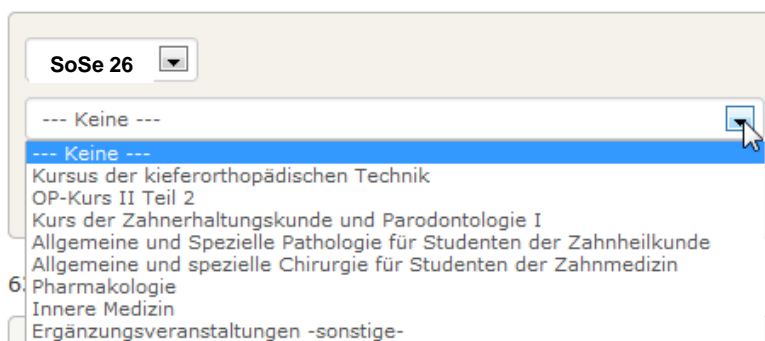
SoSe 26

--- Keine ---

--- Keine ---
Kursus der kieferorthopädischen Technik
OP-Kurs II Teil 2
Kurs der Zahnerhaltungskunde und Parodontologie I
Allgemeine und Spezielle Pathologie für Studenten der Zahnheilkunde
Allgemeine und spezielle Chirurgie für Studenten der Zahnmedizin
Pharmakologie
Innere Medizin
Ergänzungsveranstaltungen -sonstige-

6